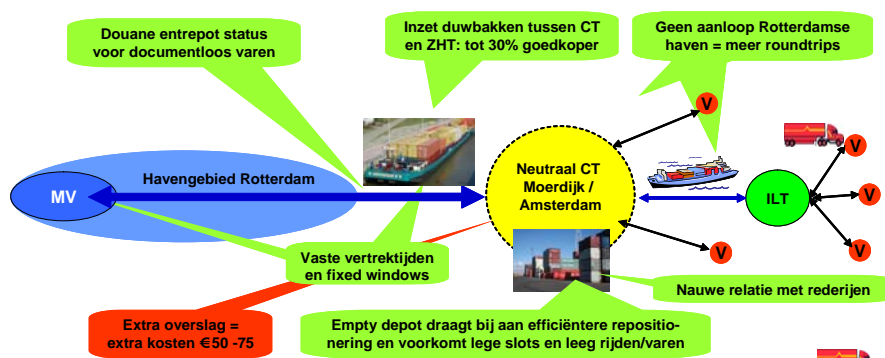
Douane entrepot status voor documentloos varen

Inzet duwbakken tussen CT en ZHT: tot 30% goedkoper

Geen aanloop Rotterdamse haven = meer roundtrips

V

MV

Havengebied Rotterdam

Neutraal CT Moerdijk / Amsterdam

ILT

V

V

V

V

V

Vaste vertrektijden en fixed windows

Nauwe relatie met rederijen

Extra overslag = extra kosten €50 -75

Empty depot draagt bij aan efficiëntere repositionering en voorkomt lege slots en leeg rijden/varen